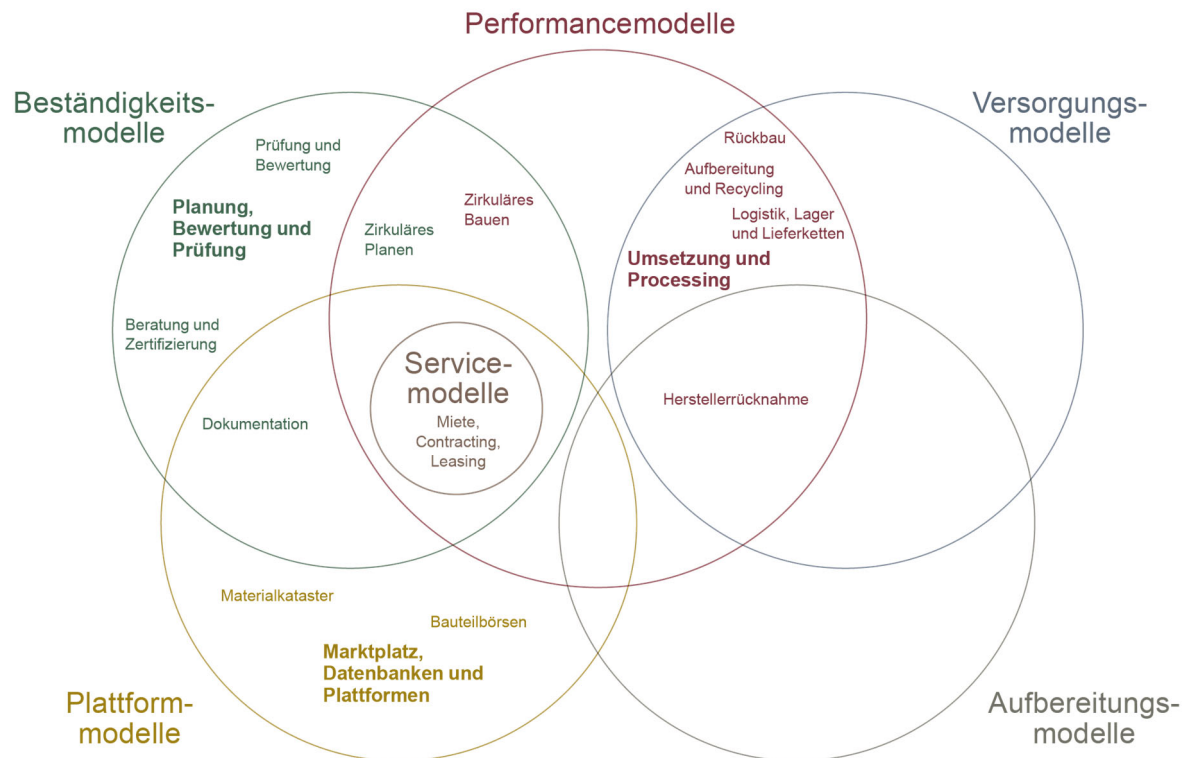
Performancemodelle

Beständigkeits-
modelle

Versorgungs-
modelle

Prüfung und Bewertung

Planung, Bewertung und Prüfung

Zirkuläres Bauen

Zirkuläres Planen

Rückbau

Aufbereitung und Recycling

Logistik, Lager und Lieferketten

Umsetzung und Processing

Beratung und Zertifizierung

Service-
modelle

Miete, Contracting, Leasing

Herstellerrücknahme

Dokumentation

Materialkataster

Bauteilbörsen

Marktplatz, Datenbanken und Plattformen

Plattform-
modelle

Aufbereitungs-
modelle